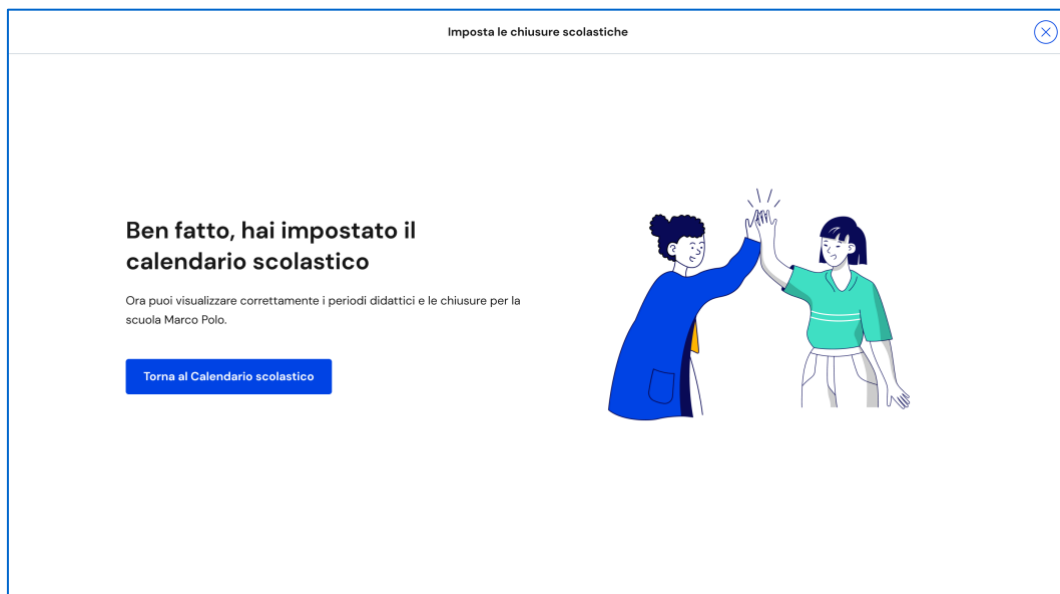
Imposta le chiusure scolastiche

Ben fatto, hai impostato il calendario scolastico

Ora puoi visualizzare correttamente i periodi didattici e le chiusure per la scuola Marco Polo.

Torna al Calendario scolastico